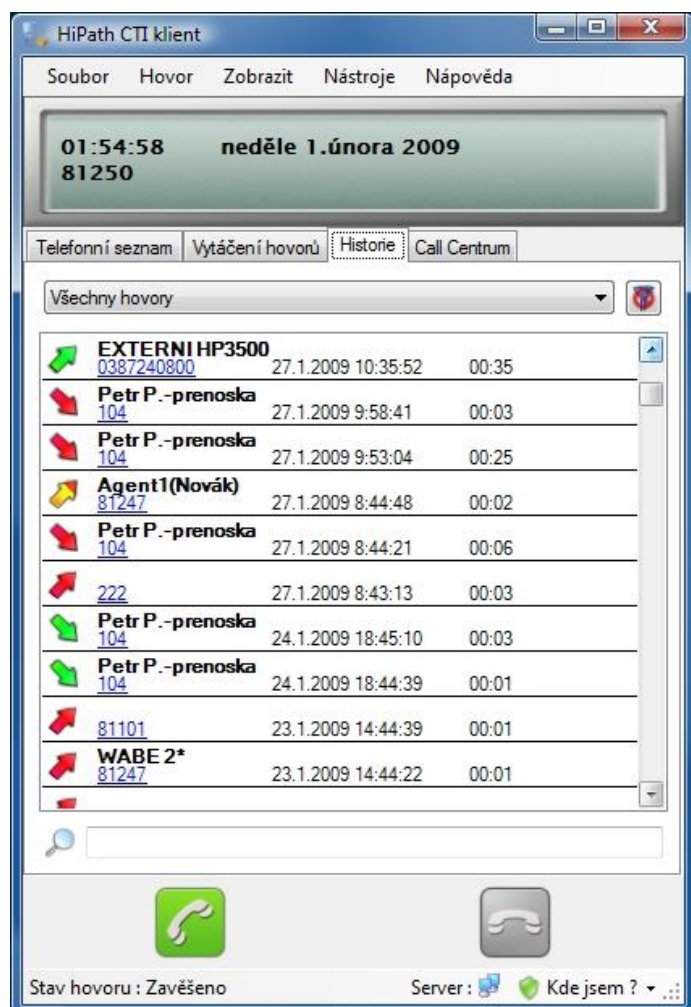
HiPath CTI klient

Soubor Hovor Zobrazit Nástroje Nápověda

01:54:58 neděle 1.února 2009
81250

Telefonní seznam | Vytáčení hovorů | Historie | Call Centrum

Všechny hovory

| | | | |
|---|---|---|---|
| EXTERNI HP3500 | 0387240800 | 27.1.2009 10:35:52 | 00:35 |
| Petr P.-prenoska | 104 | 27.1.2009 9:58:41 | 00:03 |
| Petr P.-prenoska | 104 | 27.1.2009 9:53:04 | 00:25 |
| Agent1(Novák) | 81247 | 27.1.2009 8:44:48 | 00:02 |
| Petr P.-prenoska | 104 | 27.1.2009 8:44:21 | 00:06 |
| | 222 | 27.1.2009 8:43:13 | 00:03 |
| Petr P.-prenoska | 104 | 24.1.2009 18:45:10 | 00:03 |
| Petr P.-prenoska | 104 | 24.1.2009 18:44:39 | 00:01 |
| | 81101 | 23.1.2009 14:44:39 | 00:01 |
| WABE 2* | 81247 | 23.1.2009 14:44:22 | 00:01 |

Stav hovoru : Zavěšeno Server : Kde jsem ?